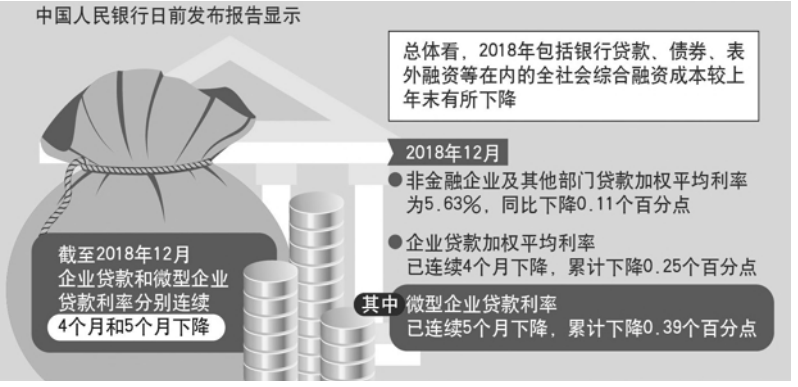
中国人民银行日前发布报告显示

总体看，2018年包括银行贷款、债券、表外融资等在内的全社会综合融资成本较上年末有所下降

2018年12月

●非金融企业及其他部门贷款加权平均利率为5.63%，同比下降0.11个百分点

●企业贷款加权平均利率已连续4个月下降，累计下降0.25个百分点

其中 微型企业贷款利率已连续5个月下降，累计下降0.39个百分点

截至2018年12月企业贷款和微型企业贷款利率分别连续4个月和5个月下降